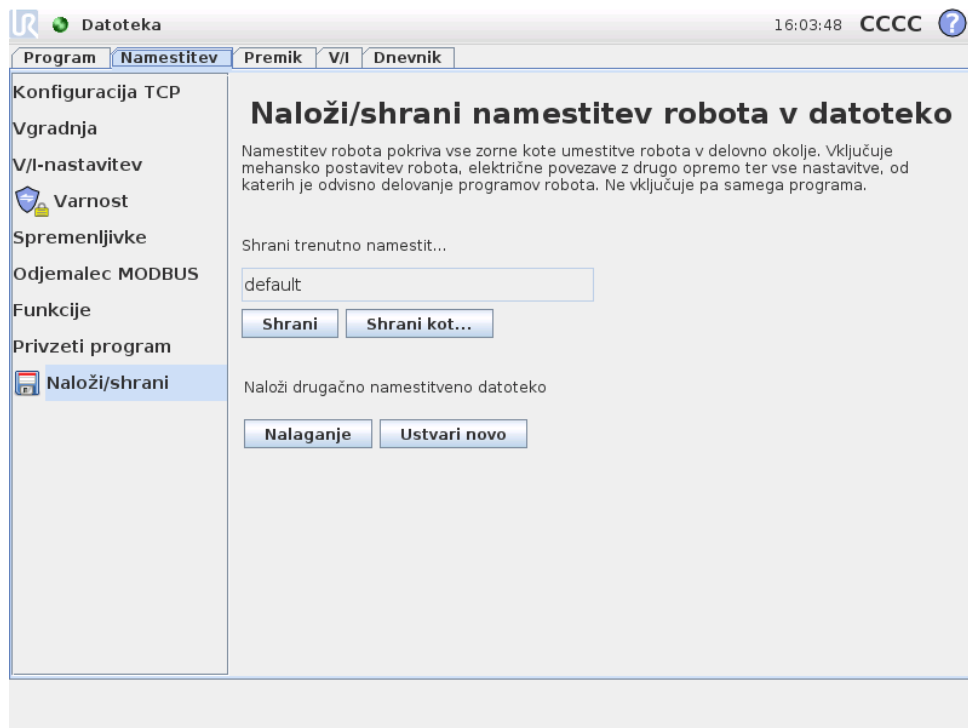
UR Datoteka 16:03:48 CCCC ?

Program Namestitev Premik V/I Dnevnik

Konfiguracija TCP
Vgradnja
V/I-nastavitev
Varnost
Spremenljivke
Odjemalec MODBUS
Funkcije
Privzeti program
Naloži/shrani

Naloži/shrani namestitev robota v datoteko

Namestitev robota pokriva vse zorne kote umestitve robota v delovno okolje. Vključuje mehansko postavitev robota, električne povezave z drugo opremo ter vse nastavitve, od katerih je odvisno delovanje programov robota. Ne vključuje pa samega programa.

Shrani trenutno namestit...

default

Shrani Shrani kot...

Naloži drugačno namestitveno datoteko

Nalaganje Ustvari novo